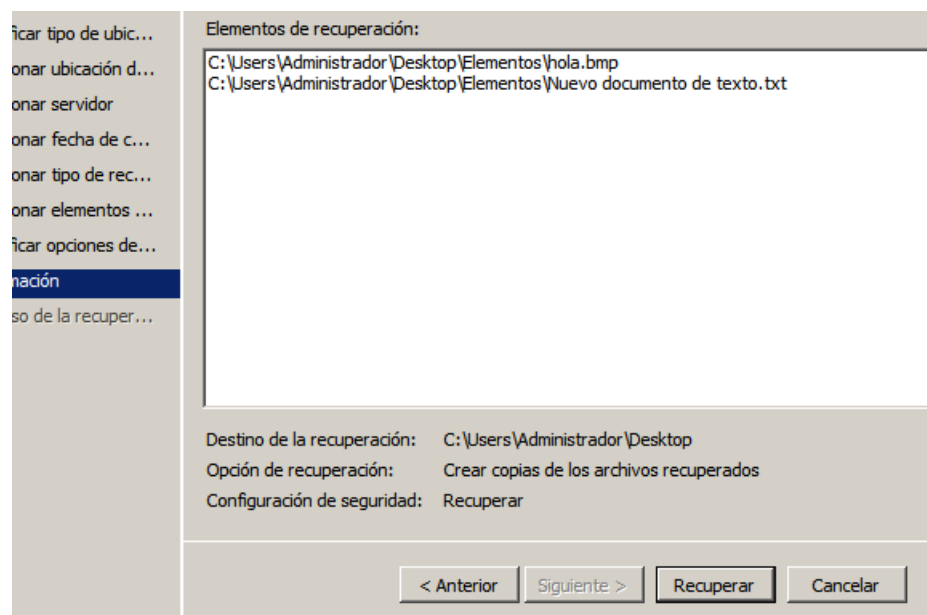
ficar tipo de ubic...
onar ubicación d...
onar servidor
onar fecha de c...
onar tipo de rec...
onar elementos ...
ficar opciones de...
nación
so de la recuper...

Elementos de recuperación:

C:\Users\Administrador\Desktop\Elementos\hola.bmp
C:\Users\Administrador\Desktop\Elementos\Nuevo documento de texto.txt

Destino de la recuperación: C:\Users\Administrador\Desktop
Opción de recuperación: Crear copias de los archivos recuperados
Configuración de seguridad: Recuperar

< Anterior
Siguiente >
Recuperar
Cancelar